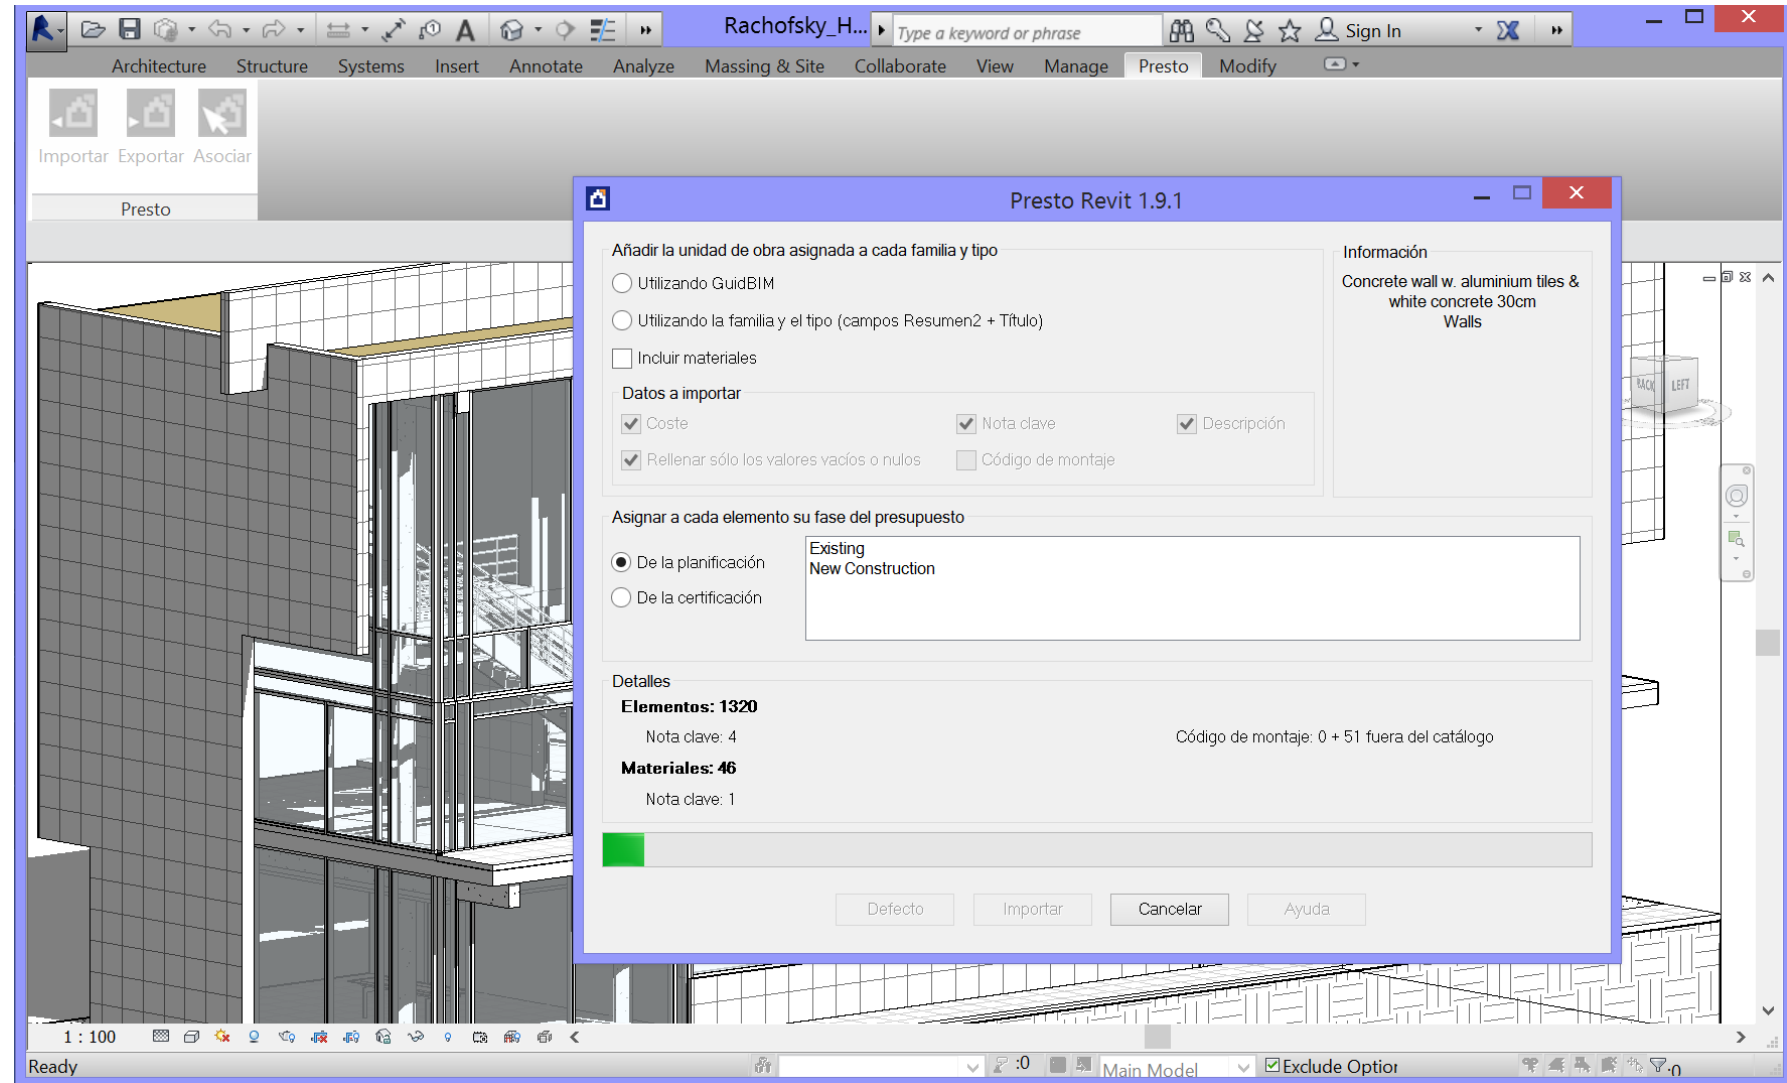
Rachofsky_H...

Type a keyword or phrase

Sign In

Architecture Structure Systems Insert Annotate Analyze Massing & Site Collaborate View Manage Presto Modify

Importar Exportar Asociar

Presto

Presto Revit 1.9.1

Añadir la unidad de obra asignada a cada familia y tipo

Utilizando GuidBIM

Utilizando la familia y el tipo (campos Resumen2 + Título)

Incluir materiales

Datos a importar

Coste

Nota clave

Descripción

Rellenar sólo los valores vacíos o nulos

Código de montaje

Información

Concrete wall w. aluminium tiles & white concrete 30cm
Walls

Asignar a cada elemento su fase del presupuesto

De la planificación

De la certificación

Existing
New Construction

Detalles

Elementos: 1320

Nota clave: 4

Código de montaje: 0 + 51 fuera del catálogo

Materiales: 46

Nota clave: 1

Defecto Importar Cancelar Ayuda

BACK LEFT

1 : 100

Ready

:0

Main Model

Exclude Optior